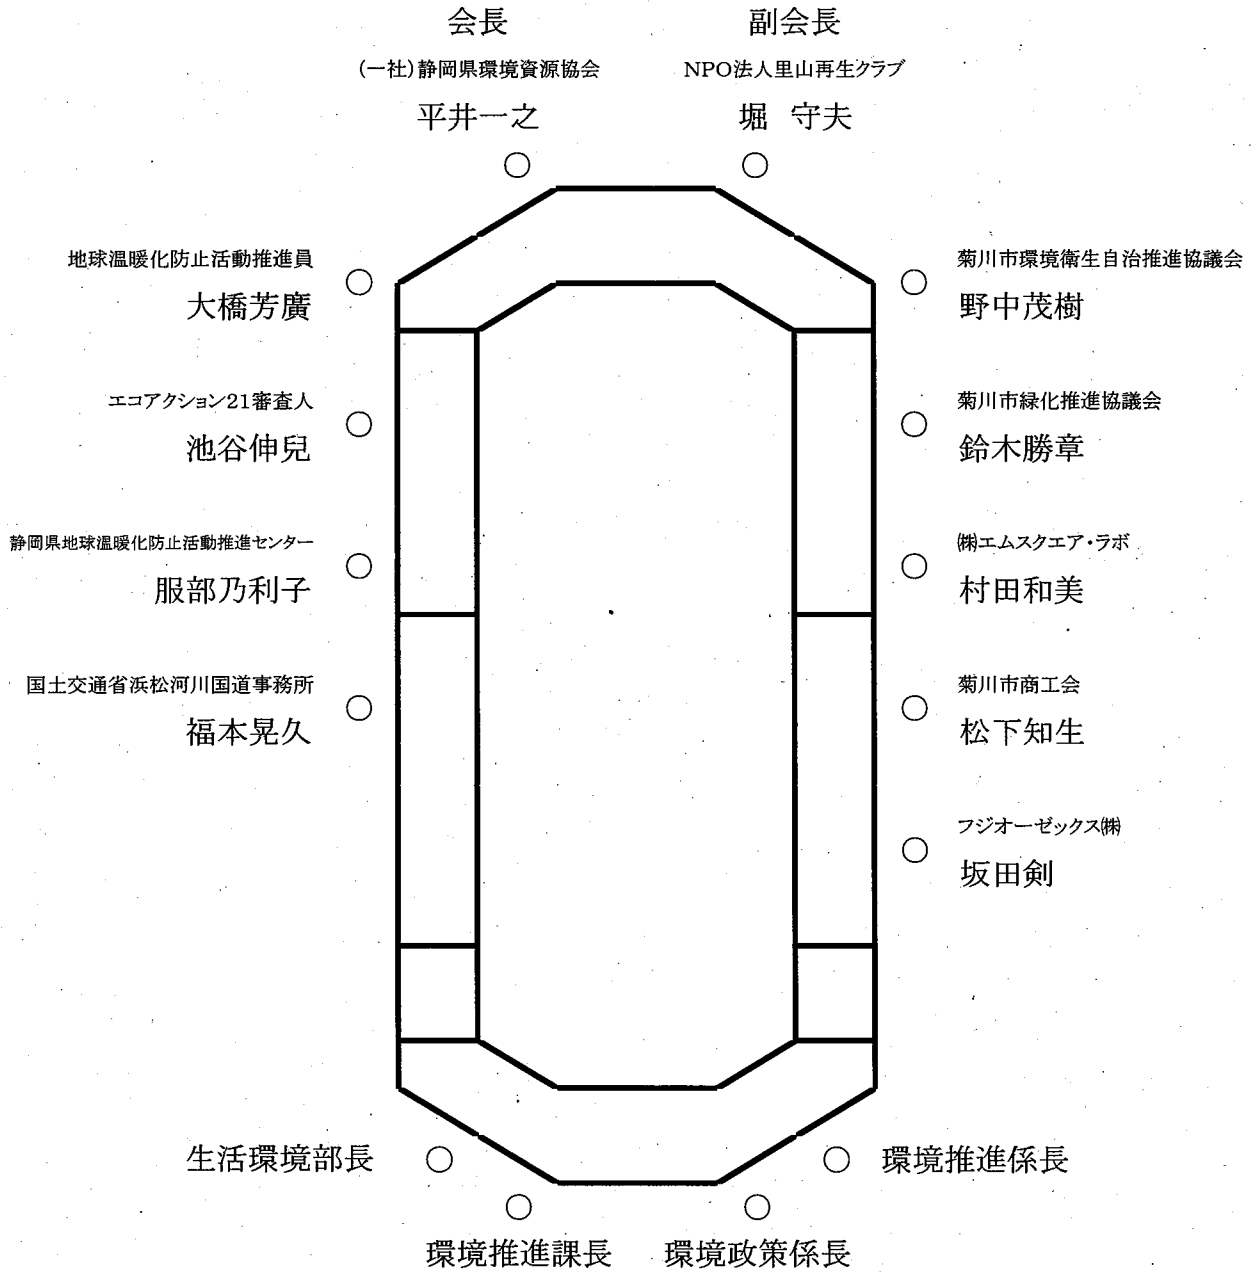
会長
(一社)静岡県環境資源協会
平井一之

副会長
NPO法人里山再生クラブ
堀　守夫

地球温暖化防止活動推進員
大橋芳廣

エコアクション21審査人
池谷伸兒

静岡県地球温暖化防止活動推進センター
服部乃利子

国土交通省浜松河川国道事務所
福本晃久

菊川市環境衛生自治推進協議会
野中茂樹

菊川市緑化推進協議会
鈴木勝章

㈱エムスクエア・ラボ
村田和美

菊川市商工会
松下知生

フジオーゼックス㈱
坂田剣

生活環境部長

環境推進係長

環境推進課長

環境政策係長